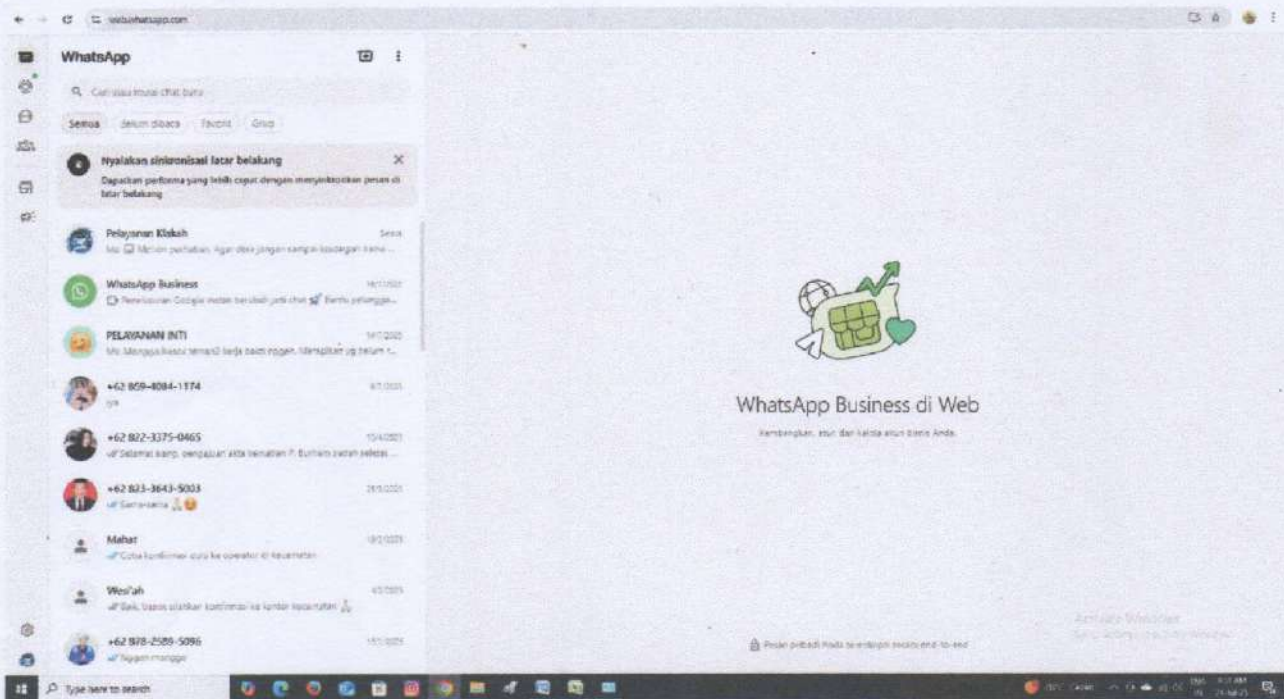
web.whatsapp.com

WhatsApp

Cari atau mulai chat baru

Semua
Belum dibaca
Favorit
Grup

Nyalakan sinkronisasi latar belakang
Dapatkan performa yang lebih cepat dengan menyinkronkan pesan di latar belakang

Pelayanan Klakah
Selasa
Mo: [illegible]

WhatsApp Business
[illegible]
Penelusuran Google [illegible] Bantu pelanggan...

PELAYANAN INTI
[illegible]
Mo: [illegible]

+62 859-4084-1174
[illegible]
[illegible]

+62 822-3375-0465
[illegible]
Selamat siang, pengajuan akta kematian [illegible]

+62 823-3643-5003
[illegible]
Sama-sama

Mahat
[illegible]
Coba konfirmasi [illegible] operator di kecamatan

Wasi'ah
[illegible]
Baik, bisa silahkan konfirmasi ke kantor kecamatan

+62 878-2589-5096
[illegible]
Nggeh monggo

WhatsApp Business di Web
Kembangkan, atur, dan kelola akun bisnis Anda.

Pesan pribadi Anda terenkripsi secara end-to-end

Activate Windows
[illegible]

Type here to search